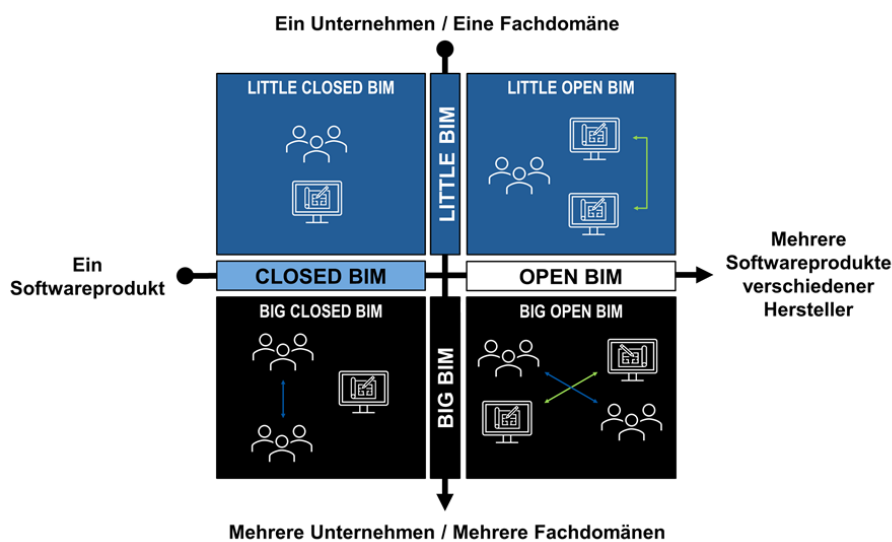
Ein Unternehmen / Eine Fachdomäne

LITTLE CLOSED BIM

LITTLE BIM

LITTLE OPEN BIM

Ein Softwareprodukt

CLOSED BIM

OPEN BIM

Mehrere Softwareprodukte verschiedener Hersteller

BIG CLOSED BIM

BIG BIM

BIG OPEN BIM

Mehrere Unternehmen / Mehrere Fachdomänen